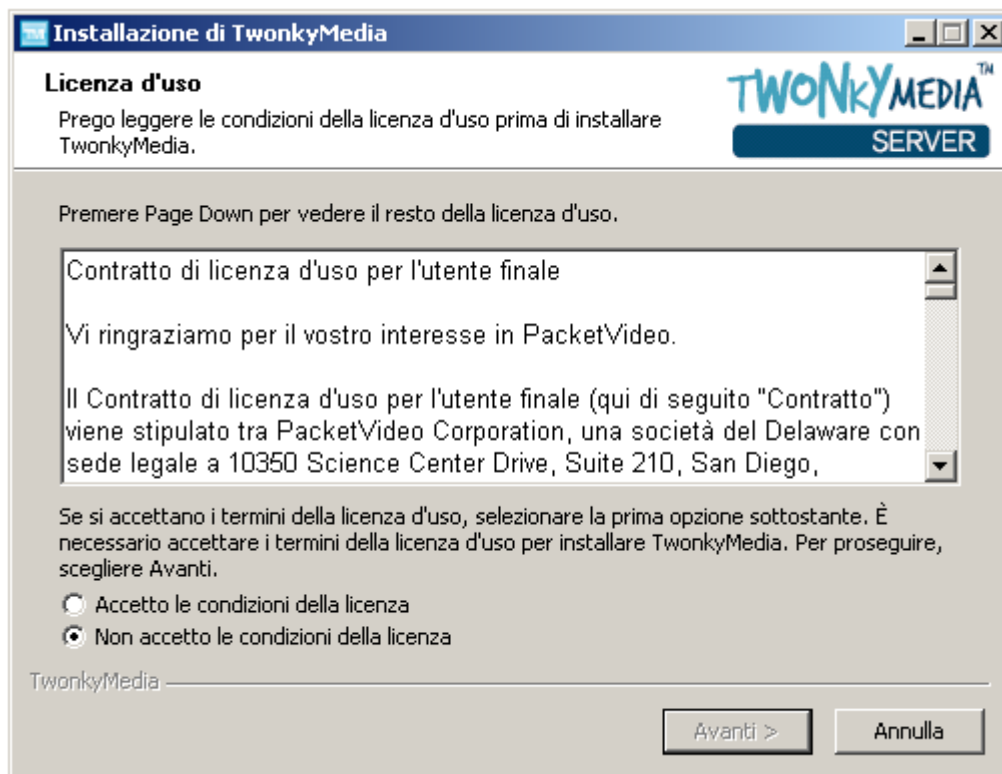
Installazione di TwonkyMedia

Licenza d'uso

Prego leggere le condizioni della licenza d'uso prima di installare TwonkyMedia.

TWONKYMEDIA™
SERVER

Premere Page Down per vedere il resto della licenza d'uso.

Contratto di licenza d'uso per l'utente finale

Vi ringraziamo per il vostro interesse in PacketVideo.

Il Contratto di licenza d'uso per l'utente finale (qui di seguito "Contratto") viene stipulato tra PacketVideo Corporation, una società del Delaware con sede legale a 10350 Science Center Drive, Suite 210, San Diego,

Se si accettano i termini della licenza d'uso, selezionare la prima opzione sottostante. È necessario accettare i termini della licenza d'uso per installare TwonkyMedia. Per proseguire, scegliere Avanti.

Accetto le condizioni della licenza

Non accetto le condizioni della licenza

TwonkyMedia

Avanti >

Annulla